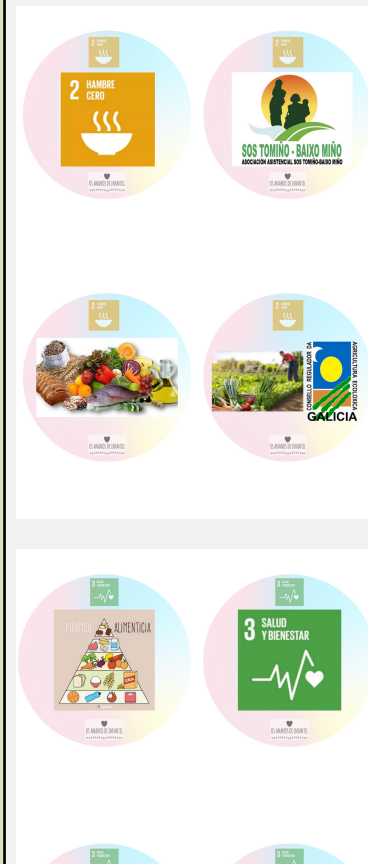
2 HAMBRE CERO

ES AMARES DE DIAMANTES

SOS TOMIÑO - BAIXO MIÑO
ASOCIACIÓN ASISTENCIAL SOS TOMIÑO-BAIXO MIÑO

ES AMARES DE DIAMANTES

ES AMARES DE DIAMANTES

CONSELLO REGULADOR DA AGRICULTURA ECOLÓXICA
GALICIA

ES AMARES DE DIAMANTES

PIRÁMIDE ALIMENTICIA

ES AMARES DE DIAMANTES

3 SALUD Y BIENESTAR

ES AMARES DE DIAMANTES